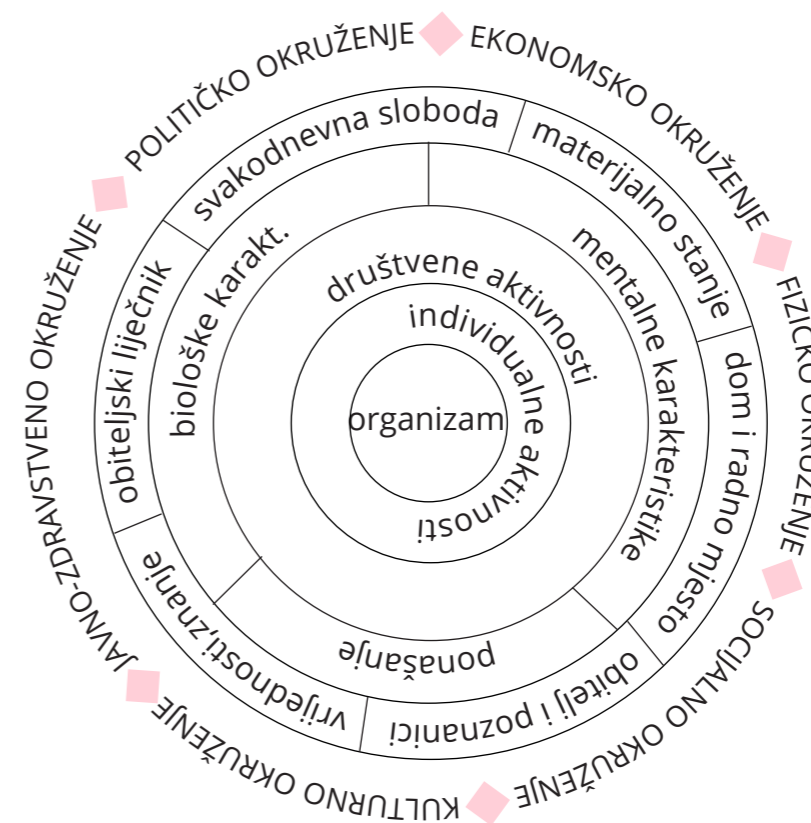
POLITIČKO OKRUŽENJE
EKONOMSKO OKRUŽENJE
FIZIČKO OKRUŽENJE
SOCIJALNO OKRUŽENJE
KULTURNO OKRUŽENJE
JAVNO-ZDRAVSTVENO OKRUŽENJE

svakodnevna sloboda
materijalno stanje
dom i radno mjesto
obitelj i poznanici
vrijednosti,znanje
obiteljski liječnik

biološke karakt.
mentalne karakteristike
ponašanje

društvene aktivnosti
individualne aktivnosti

organizam